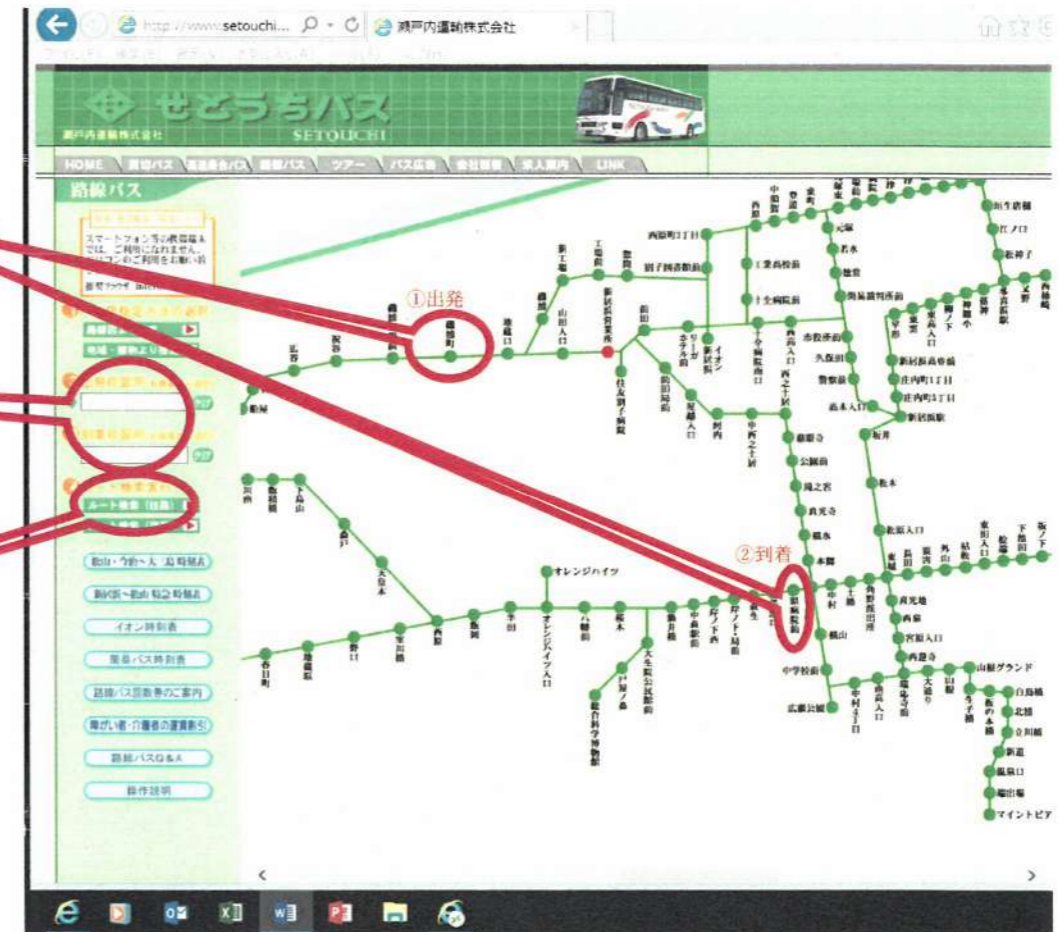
http://www.setouchi... 瀬戸内運輸株式会社

せとうちバス
SETOUCHI
瀬戸内運輸株式会社

HOME | 路線バス | 高速乗合バス | 貸切バス | ツアー | バス広告 | 会社概要 | 求人案内 | LINK

路線バス

スマートフォン等の携帯端末では、ご利用になれません。パソコンのご利用をお願い致

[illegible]

ルート検索（往路）

松山・今治～大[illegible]時刻表
新居浜～松山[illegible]時刻表
イオン時刻表
里島バス時刻表
路線バス回数券のご案内
障がい者・介護者の運賃割引
路線バスQ&A
操作説明

①出発
②到着

鶴屋町
港崎口
山田入口
新居浜営業所
新工場
工場前
西原町3丁目
別子銅山記念館
星越
扶友別子病院
前田
ホテル前
イオン新居浜
工業高校前
工業高校前
住友化学前
市役所前
新居浜駅
喜光地
東田
オレンジハイツ
オレンジハイツ入口
総合科学博物館
大生院公民館前
中萩駅前
中学校前
住友病院前
船木
本郷
西原
北新
角野
中村
山根グランド
白鳥橋
北旭
新道
温泉口
マイントピア
萩生
岸の下
新居浜高専前
惣開
本郷
庄内町1丁目
泉川
坂井
東雲
高木
上泉
大生院
郷
国領
若水
庄内
江ノ口
松神子
西条
下島山
多喜浜
東新居浜
垣生
天神
高津
沢津
宇高
楠崎
久保田
宮西
滝の宮
公園前
喜光寺
本郷
新居浜駅前
宮前
郷
大道
船木
種子川
土橋
横山
上原
中萩
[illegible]